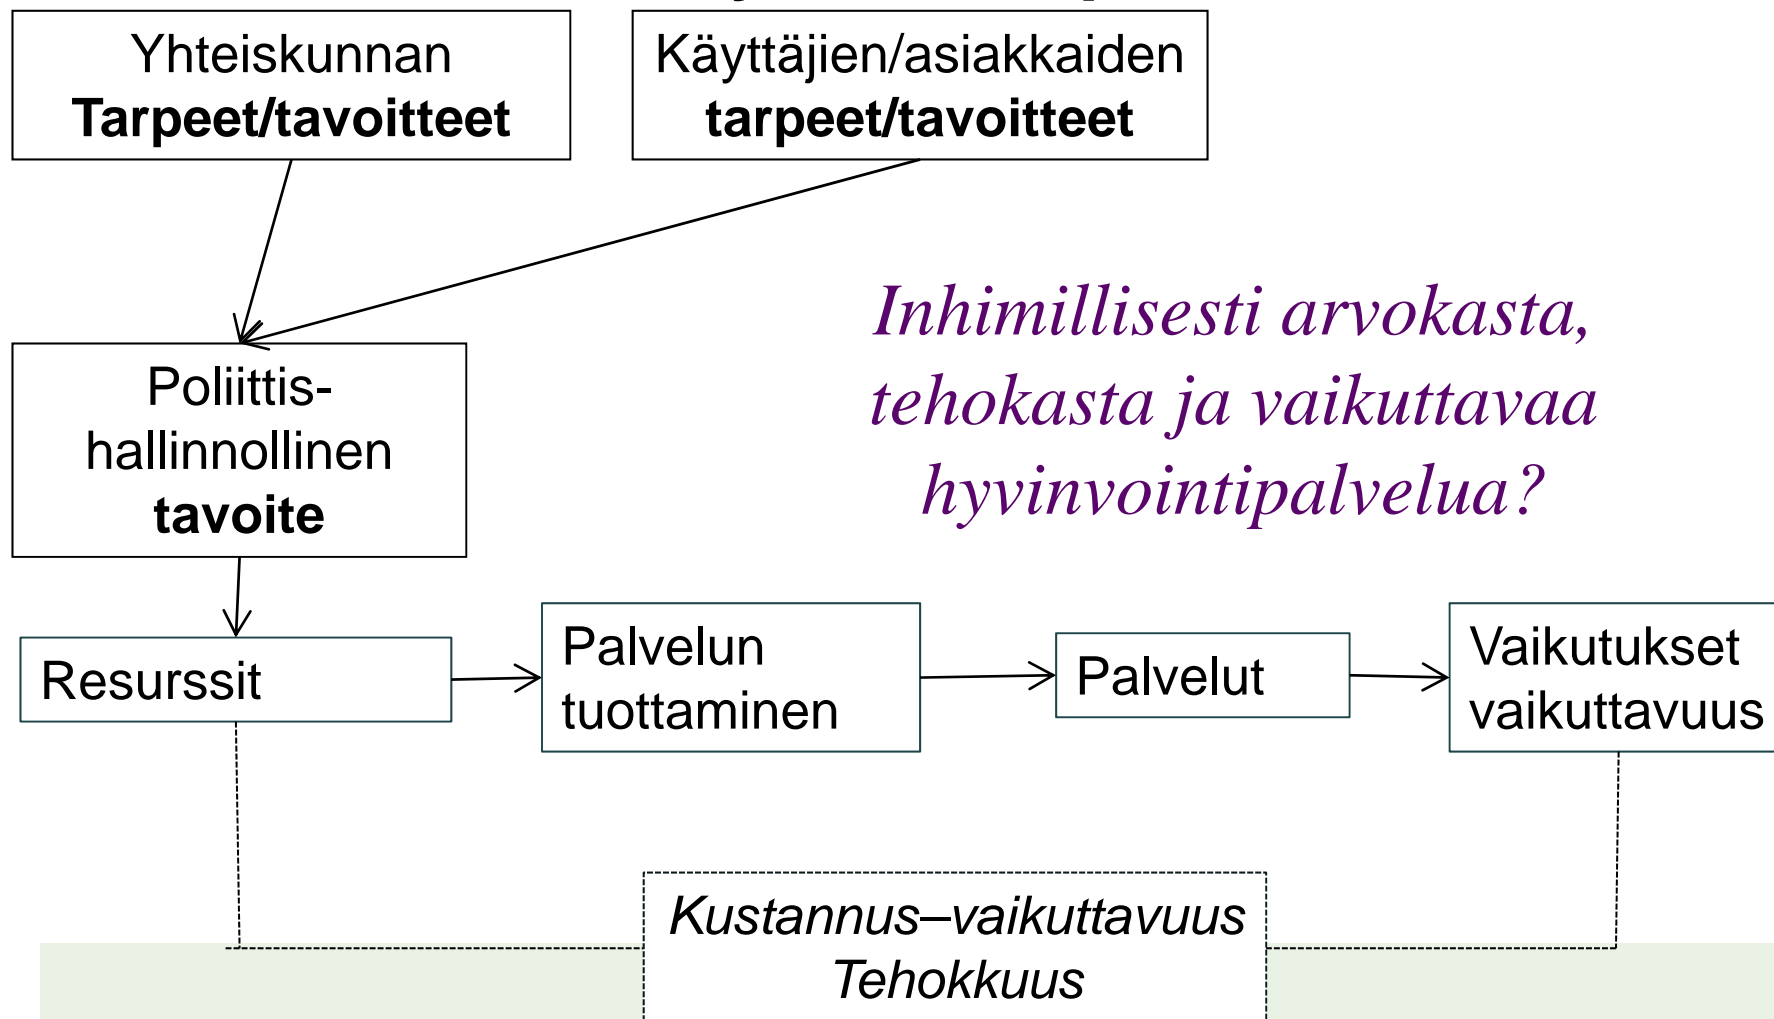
Yhteiskunnan
**Tarpeet/tavoitteet**

Käyttäjien/asiakkaiden
**tarpeet/tavoitteet**

*Inhimillisesti arvokasta, tehokasta ja vaikuttavaa hyvinvointipalvelua?*

Poliittis-hallinnollinen
**tavoite**

Resurssit

Palvelun tuottaminen

Palvelut

Vaikutukset vaikuttavuus

*Kustannus–vaikuttavuus*
*Tehokkuus*